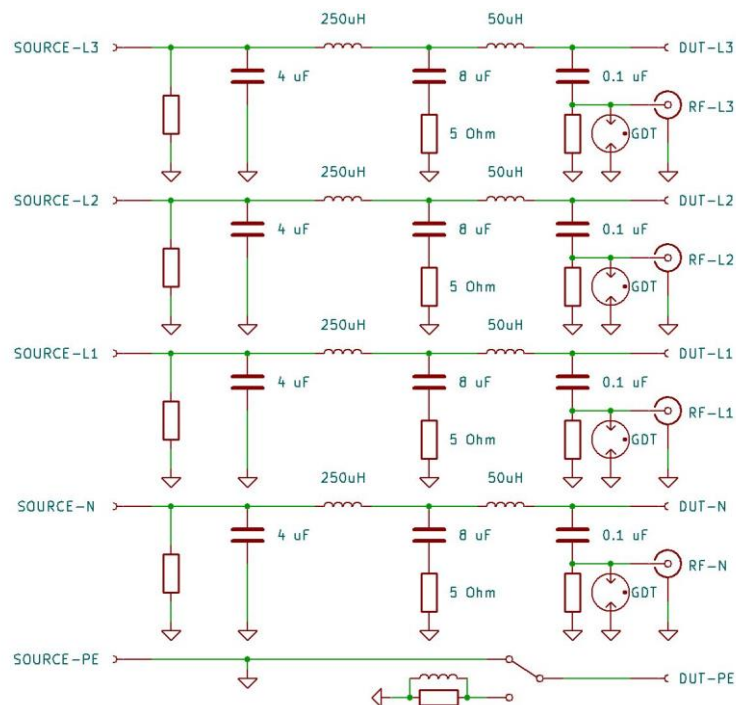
250uH
50uH
SOURCE-L3
DUT-L3
4 uF
8 uF
0.1 uF
RF-L3
5 Ohm
GDT

250uH
50uH
SOURCE-L2
DUT-L2
4 uF
8 uF
0.1 uF
RF-L2
5 Ohm
GDT

250uH
50uH
SOURCE-L1
DUT-L1
4 uF
8 uF
0.1 uF
RF-L1
5 Ohm
GDT

250uH
50uH
SOURCE-N
DUT-N
4 uF
8 uF
0.1 uF
RF-N
5 Ohm
GDT

SOURCE-PE
DUT-PE